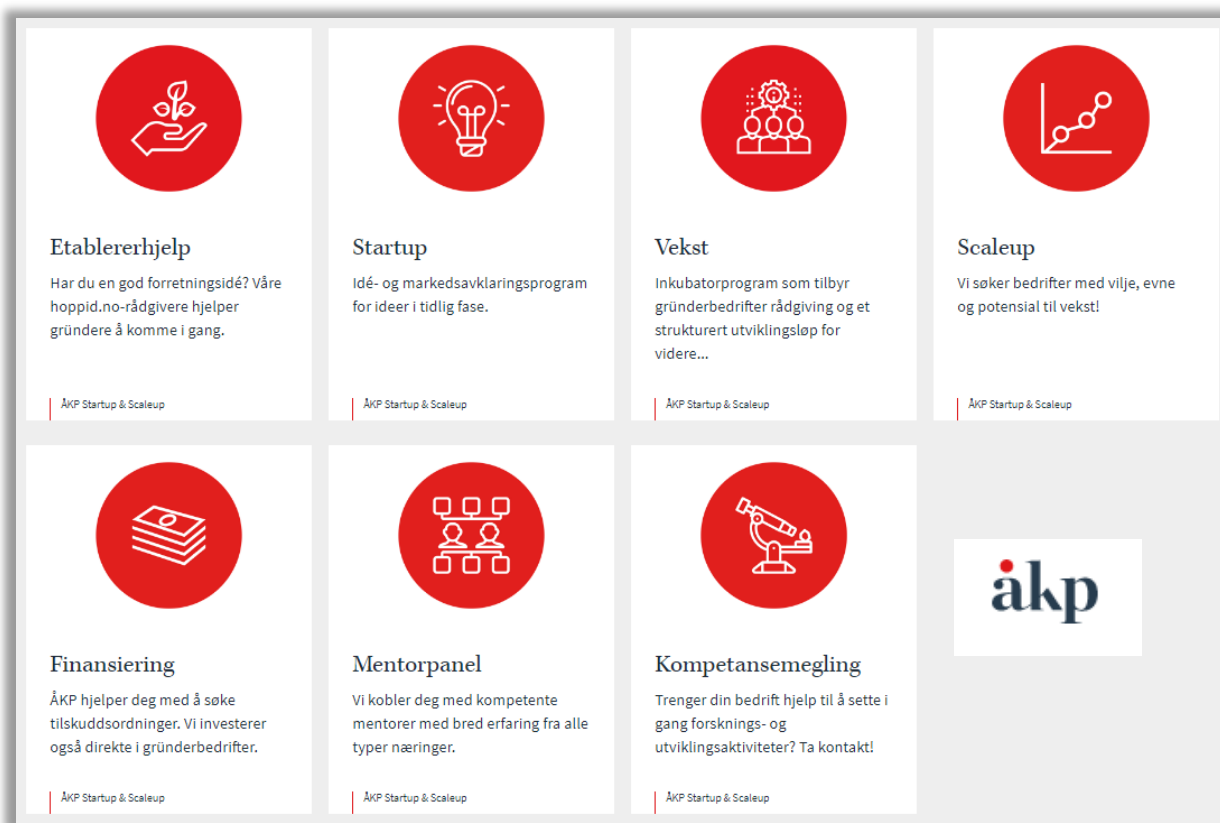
Etablererhjelp

Har du en god forretningsidé? Våre hoppid.no-rådgivere hjelper gründere å komme i gang.

ÅKP Startup & Scaleup

Startup

Idé- og markedsavklaringsprogram for ideer i tidlig fase.

ÅKP Startup & Scaleup

Vekst

Inkubatorprogram som tilbyr gründerbedrifter rådgiving og et strukturert utviklingsløp for videre...

ÅKP Startup & Scaleup

Scaleup

Vi søker bedrifter med vilje, evne og potensial til vekst!

ÅKP Startup & Scaleup

Finansiering

ÅKP hjelper deg med å søke tilskuddsordninger. Vi investerer også direkte i gründerbedrifter.

ÅKP Startup & Scaleup

Mentorpanel

Vi kobler deg med kompetente mentorer med bred erfaring fra alle typer næringer.

ÅKP Startup & Scaleup

Kompetansemegling

Trenger din bedrift hjelp til å sette i gang forsknings- og utviklingsaktiviteter? Ta kontakt!

ÅKP Startup & Scaleup

åkp